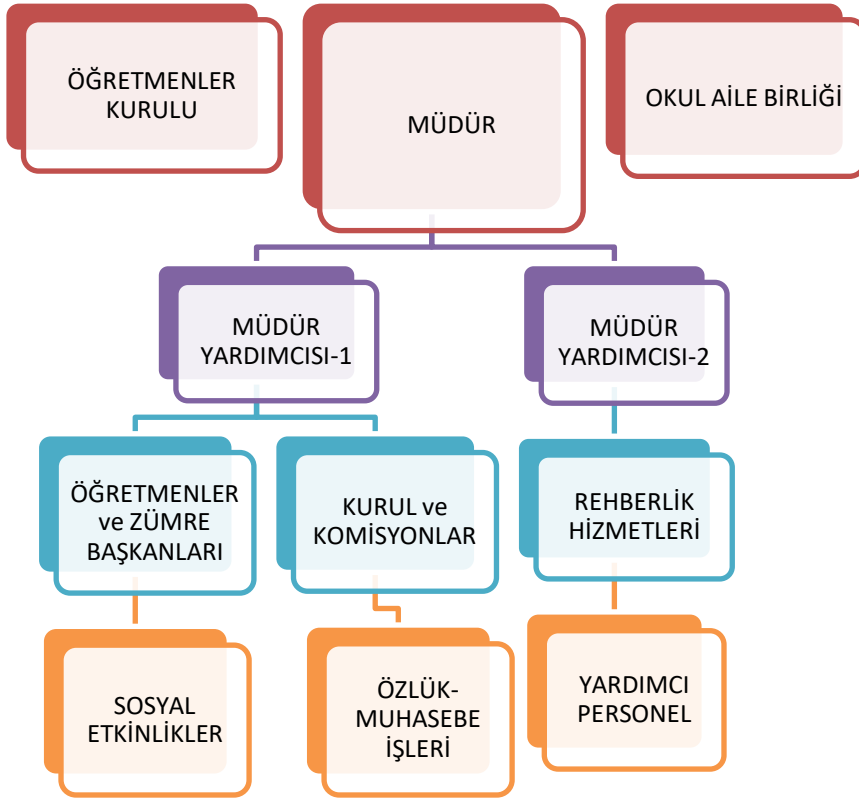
ÖĞRETMENLER KURULU

MÜDÜR

OKUL AİLE BİRLİĞİ

MÜDÜR YARDIMCISI-1

MÜDÜR YARDIMCISI-2

ÖĞRETMENLER ve ZÜMRE BAŞKANLARI

KURUL ve KOMİSYONLAR

REHBERLİK HİZMETLERİ

SOSYAL ETKİNLİKLER

ÖZLÜK-MUHASEBE İŞLERİ

YARDIMCI PERSONEL